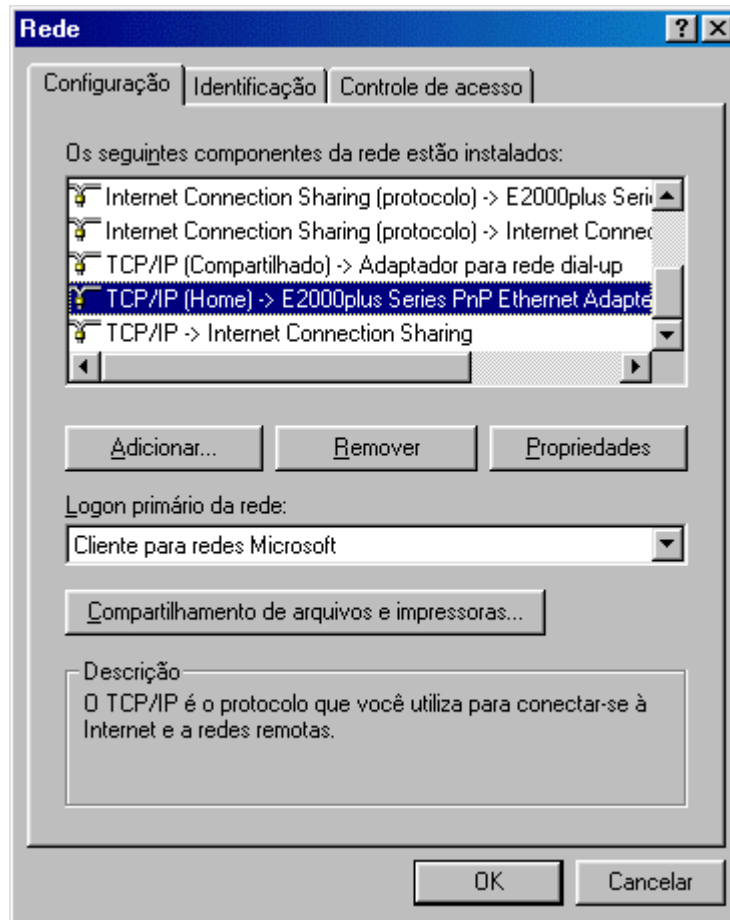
Rede

?

Configuração | Identificação | Controle de acesso

Os seguintes componentes da rede estão instalados:

Internet Connection Sharing (protocolo) -> E2000plus Seri

Internet Connection Sharing (protocolo) -> Internet Connec

TCP/IP (Compartilhado) -> Adaptador para rede dial-up

TCP/IP (Home) -> E2000plus Series PnP Ethernet Adapte

TCP/IP -> Internet Connection Sharing

Adicionar... | Remover | Propriedades

Logon primário da rede:

Cliente para redes Microsoft

Compartilhamento de arquivos e impressoras...

Descrição

O TCP/IP é o protocolo que você utiliza para conectar-se à Internet e a redes remotas.

OK | Cancelar